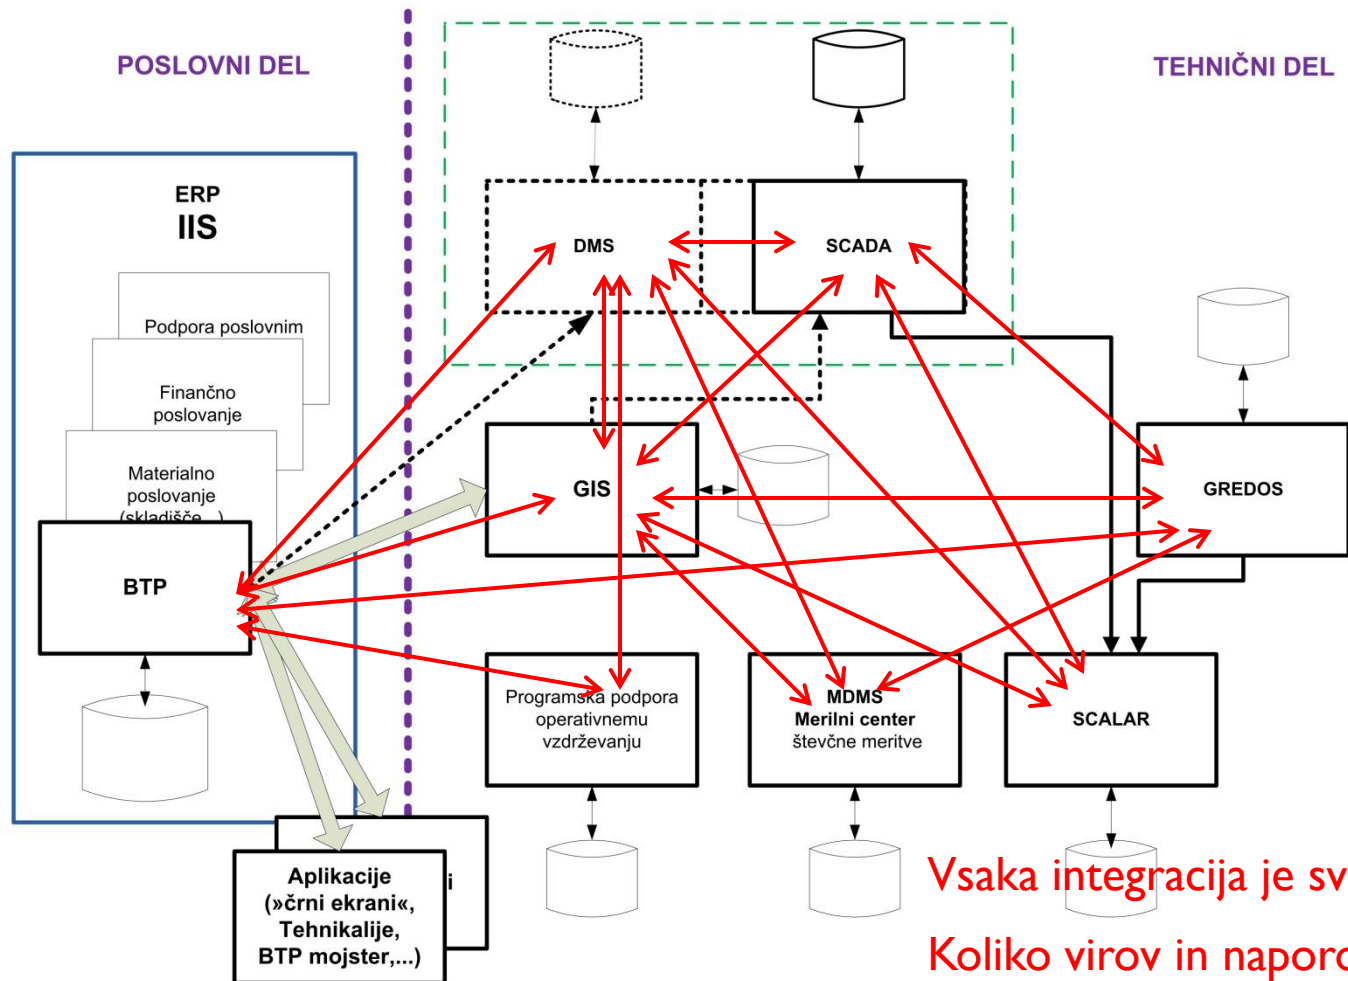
POSLOVNI DEL

TEHNIČNI DEL

ERP
IIS

Podpora poslovnim

Finančno poslovanje

Materialno poslovanje (skladišče,...)

BTP

DMS

SCADA

GIS

GREDOS

Programska podpora operativnemu vzdrževanju

MDMS
Merilni center
števčne meritve

SCALAR

Aplikacije (»črni ekrani«, Tehnikalije, BTP mojster,...)

i

Vsaka integracija je sv

Koliko virov in napor